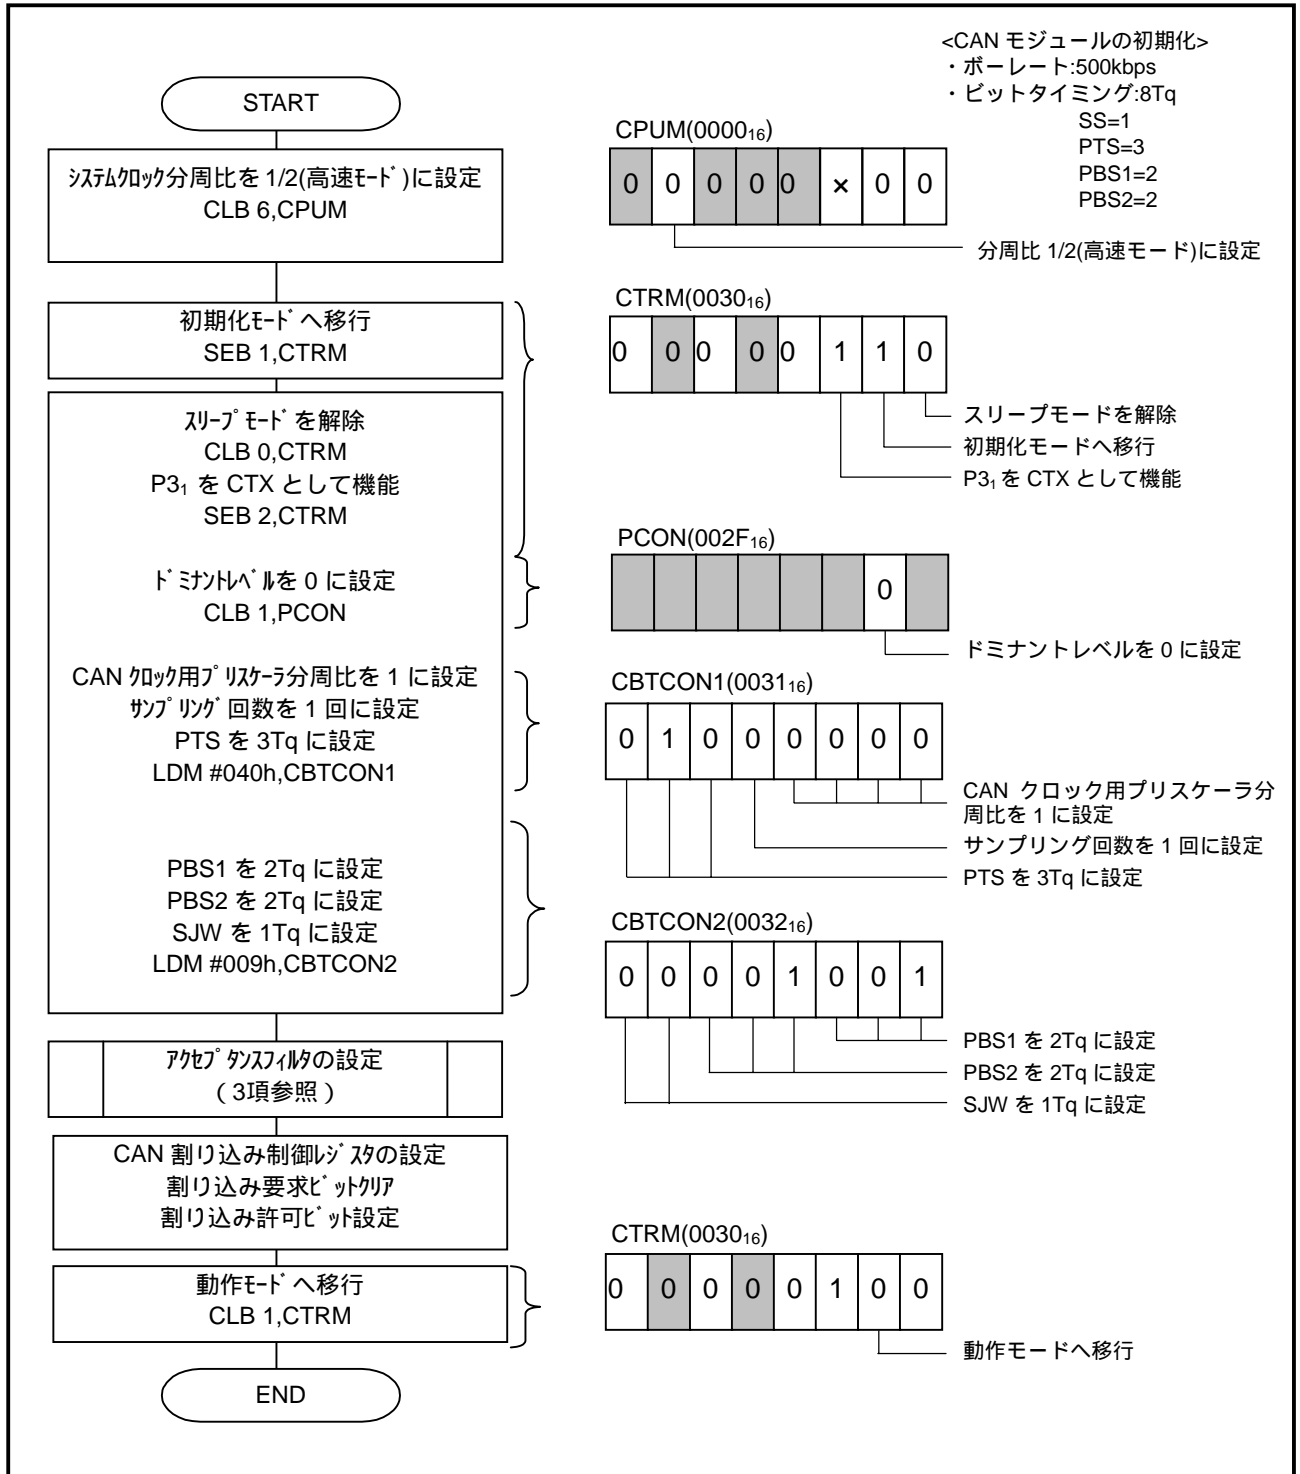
<CAN モジュールの初期化>
・ボーレート:500kbps
・ビットタイミング:8Tq
SS=1
PTS=3
PBS1=2
PBS2=2

START

ｼｽﾃﾑｸﾛｯｸ分周比を 1/2(高速ﾓｰﾄﾞ)に設定
CLB 6,CPUM

CPUM($0000_{16}$)

| 0 | 0 | 0 | 0 | 0 | × | 0 | 0 |
|---|---|---|---|---|---|---|---|

分周比 1/2(高速モード)に設定

初期化ﾓｰﾄﾞへ移行
SEB 1,CTRM

CTRM($0030_{16}$)

| 0 | 0 | 0 | 0 | 0 | 1 | 1 | 0 |
|---|---|---|---|---|---|---|---|

スリープモードを解除
初期化モードへ移行
$P3_1$ を CTX として機能

ｽﾘｰﾌﾟﾓｰﾄﾞを解除
CLB 0,CTRM
$P3_1$ を CTX として機能
SEB 2,CTRM

ﾄﾞﾐﾅﾝﾄﾚﾍﾞﾙを 0 に設定
CLB 1,PCON

PCON($002F_{16}$)

| | | | | | | 0 | |
|---|---|---|---|---|---|---|---|

ドミナントレベルを 0 に設定

CAN ｸﾛｯｸ用ﾌﾟﾘｽｹｰﾗ分周比を 1 に設定
ｻﾝﾌﾟﾘﾝｸﾞ回数を 1 回に設定
PTS を 3Tq に設定
LDM #040h,CBTCON1

CBTCON1($0031_{16}$)

| 0 | 1 | 0 | 0 | 0 | 0 | 0 | 0 |
|---|---|---|---|---|---|---|---|

CAN クロック用プリスケーラ分周比を 1 に設定
サンプリング回数を 1 回に設定
PTS を 3Tq に設定

PBS1 を 2Tq に設定
PBS2 を 2Tq に設定
SJW を 1Tq に設定
LDM #009h,CBTCON2

CBTCON2($0032_{16}$)

| 0 | 0 | 0 | 0 | 1 | 0 | 0 | 1 |
|---|---|---|---|---|---|---|---|

PBS1 を 2Tq に設定
PBS2 を 2Tq に設定
SJW を 1Tq に設定

ｱｸｾﾌﾟﾀﾝｽﾌｨﾙﾀの設定
( 3項参照 )

CAN 割り込み制御ﾚｼﾞｽﾀの設定
割り込み要求ﾋﾞｯﾄｸﾘｱ
割り込み許可ﾋﾞｯﾄ設定

動作ﾓｰﾄﾞへ移行
CLB 1,CTRM

CTRM($0030_{16}$)

| 0 | 0 | 0 | 0 | 0 | 1 | 0 | 0 |
|---|---|---|---|---|---|---|---|

動作モードへ移行

END